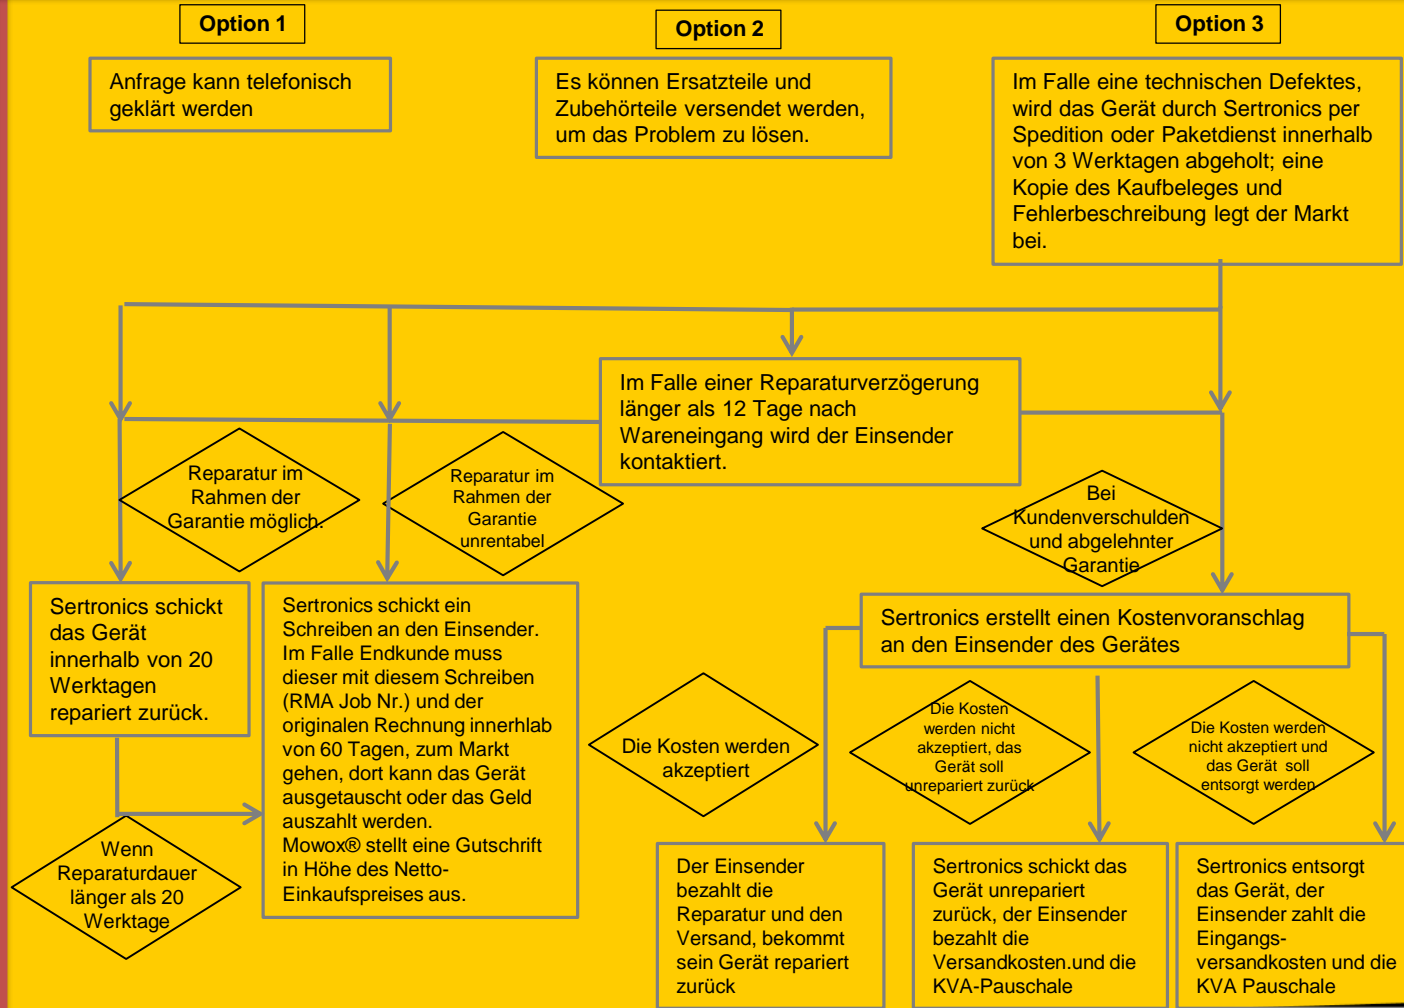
Option 1

Anfrage kann telefonisch geklärt werden

Option 2

Es können Ersatzteile und Zubehörteile versendet werden, um das Problem zu lösen.

Option 3

Im Falle eine technischen Defektes, wird das Gerät durch Sertronics per Spedition oder Paketdienst innerhalb von 3 Werktagen abgeholt; eine Kopie des Kaufbeleges und Fehlerbeschreibung legt der Markt bei.

Im Falle einer Reparaturverzögerung länger als 12 Tage nach Wareneingang wird der Einsender kontaktiert.

Reparatur im Rahmen der Garantie möglich.

Reparatur im Rahmen der Garantie unrentabel

Bei Kundenverschulden und abgelehnter Garantie

Sertronics schickt das Gerät innerhalb von 20 Werktagen repariert zurück.

Sertronics schickt ein Schreiben an den Einsender. Im Falle Endkunde muss dieser mit diesem Schreiben (RMA Job Nr.) und der originalen Rechnung innerhlab von 60 Tagen, zum Markt gehen, dort kann das Gerät ausgetauscht oder das Geld auszahlt werden. Mowox® stellt eine Gutschrift in Höhe des Netto-Einkaufspreises aus.

Sertronics erstellt einen Kostenvoranschlag an den Einsender des Gerätes

Die Kosten werden akzeptiert

Die Kosten werden nicht akzeptiert, das Gerät soll unrepariert zurück

Die Kosten werden nicht akzeptiert und das Gerät soll entsorgt werden

Wenn Reparaturdauer länger als 20 Werktage

Der Einsender bezahlt die Reparatur und den Versand, bekommt sein Gerät repariert zurück

Sertronics schickt das Gerät unrepariert zurück, der Einsender bezahlt die Versandkosten.und die KVA-Pauschale

Sertronics entsorgt das Gerät, der Einsender zahlt die Eingangsversandkosten und die KVA Pauschale